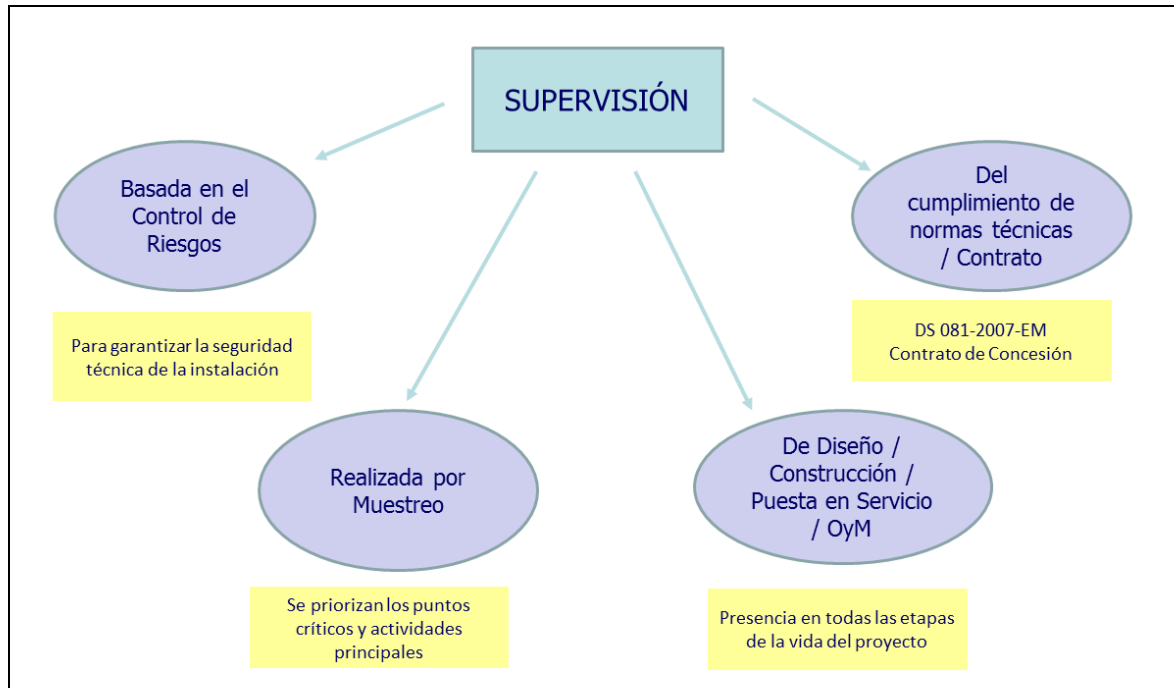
SUPERVISIÓN

Basada en el Control de Riesgos

Para garantizar la seguridad técnica de la instalación

Del cumplimiento de normas técnicas / Contrato

DS 081-2007-EM
Contrato de Concesión

Realizada por Muestreo

Se priorizan los puntos críticos y actividades principales

De Diseño / Construcción / Puesta en Servicio / OyM

Presencia en todas las etapas de la vida del proyecto